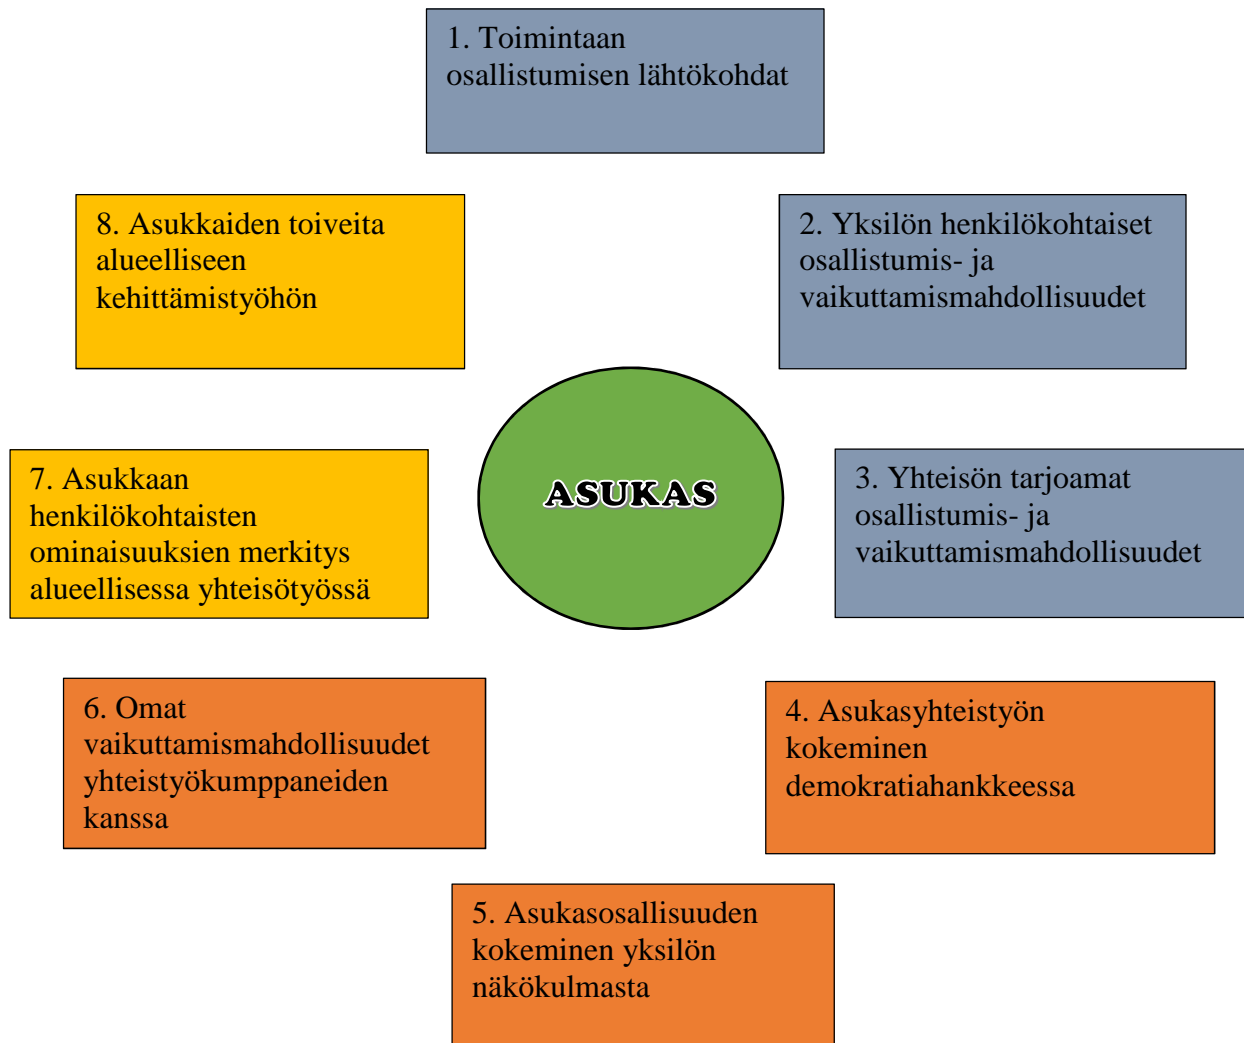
1. Toimintaan osallistumisen lähtökohdat

8. Asukkaiden toiveita alueelliseen kehittämistyöhön

2. Yksilön henkilökohtaiset osallistumis- ja vaikuttamismahdollisuudet

ASUKAS

7. Asukkaan henkilökohtaisten ominaisuuksien merkitys alueellisessa yhteisötyössä

3. Yhteisön tarjoamat osallistumis- ja vaikuttamismahdollisuudet

6. Omat vaikuttamismahdollisuudet yhteistyökumppaneiden kanssa

4. Asukasyhteistyön kokeminen demokratiahankkeessa

5. Asukasosallisuuden kokeminen yksilön näkökulmasta